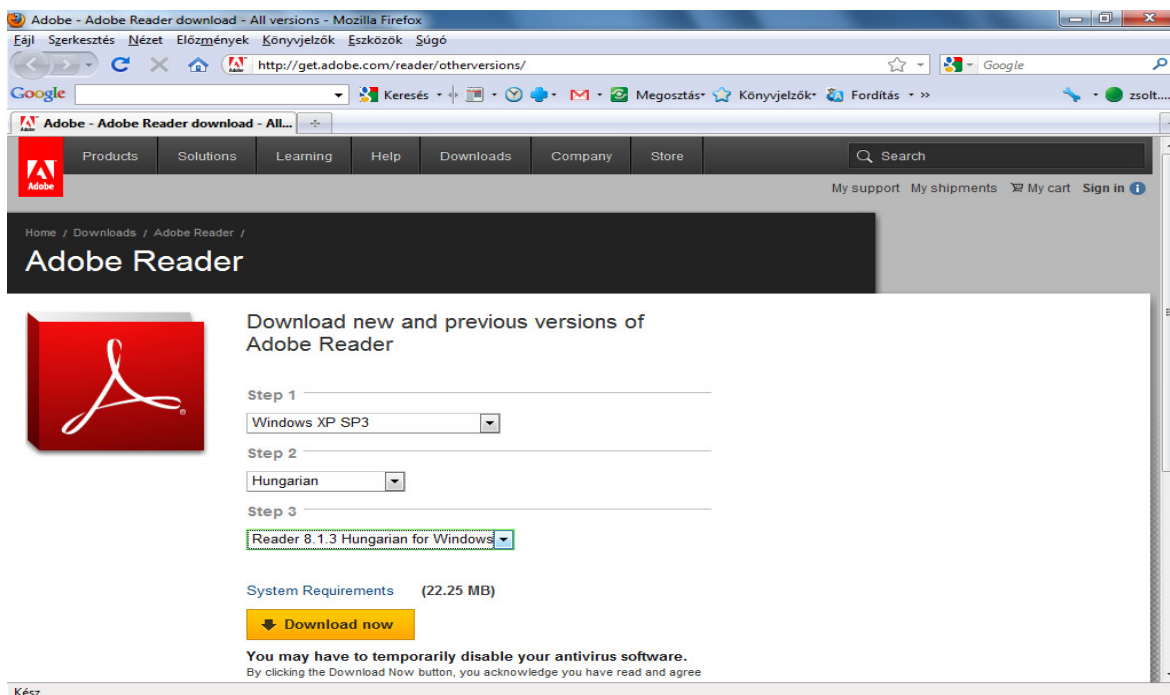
Adobe - Adobe Reader download - All versions - Mozilla Firefox

Fájl Szerkesztés Nézet Előzmények Könyvjelzők Eszközök Súgó

http://get.adobe.com/reader/otherversions/

Google

Google Keresés Megosztás Könyvjelzők Fordítás » zsolt....

Adobe - Adobe Reader download - All...

Adobe

Products Solutions Learning Help Downloads Company Store

Search

My support My shipments My cart Sign in

Home / Downloads / Adobe Reader /

Adobe Reader

Download new and previous versions of Adobe Reader

Step 1

Windows XP SP3

Step 2

Hungarian

Step 3

Reader 8.1.3 Hungarian for Windows

System Requirements (22.25 MB)

Download now

You may have to temporarily disable your antivirus software.

By clicking the Download Now button, you acknowledge you have read and agree

Kész